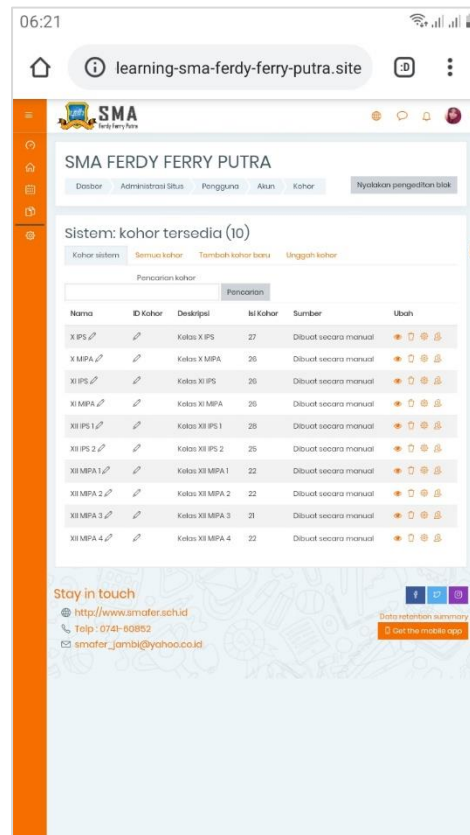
06:21

learning-sma-ferdy-ferry-putra.site

SMA
Ferdy Ferry Putra

SMA FERDY FERRY PUTRA

Dasbor | Administrasi Situs | Pengguna | Akun | Kohor

Nyalakan pengeditan blok

Sistem: kohor tersedia (10)

Kohor sistem | Semua kohor | Tambah kohor baru | Unggah kohor

Pencarian kohor

Pencarian

| Nama | ID Kohor | Deskripsi | Isi Kohor | Sumber | Ubah |
|---|---|---|---|---|---|
| X IPS | | Kelas X IPS | 27 | Dibuat secara manual | |
| X MIPA | | Kelas X MIPA | 26 | Dibuat secara manual | |
| XI IPS | | Kelas XI IPS | 26 | Dibuat secara manual | |
| XI MIPA | | Kelas XI MIPA | 26 | Dibuat secara manual | |
| XII IPS 1 | | Kelas XII IPS 1 | 28 | Dibuat secara manual | |
| XII IPS 2 | | Kelas XII IPS 2 | 25 | Dibuat secara manual | |
| XII MIPA 1 | | Kelas XII MIPA 1 | 22 | Dibuat secara manual | |
| XII MIPA 2 | | Kelas XII MIPA 2 | 22 | Dibuat secara manual | |
| XII MIPA 3 | | Kelas XII MIPA 3 | 21 | Dibuat secara manual | |
| XII MIPA 4 | | Kelas XII MIPA 4 | 22 | Dibuat secara manual | |

Stay in touch
http://www.smafer.sch.id
Telp : 0741-60852
smafer_jambi@yahoo.co.id

Data retention summary
Get the mobile app